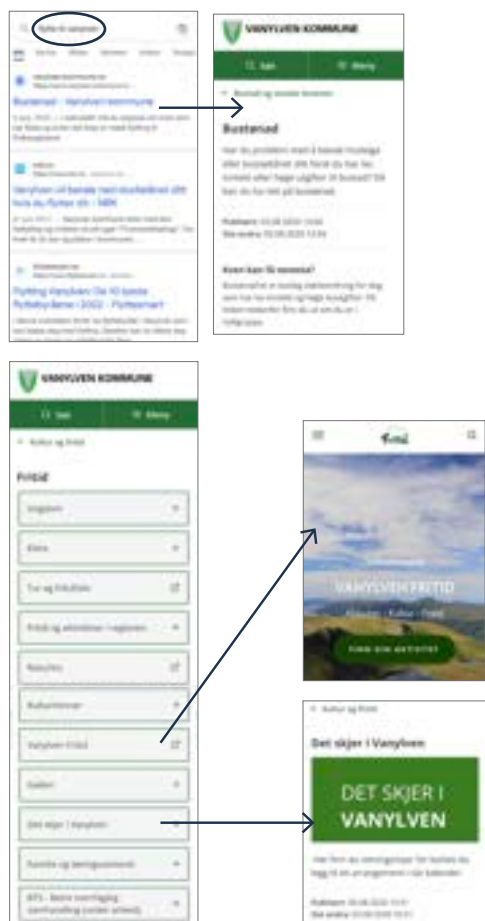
VANYLVEN KOMMUNE

Søk

Meny

Bustønad

Bustønad - Vanylven kommune

Vanylven vil bевare mest busetjinga

Flytting Vanylven: De 10 beste flyttebyråene i 2022

Kven kan få stønad?

VANYLVEN KOMMUNE

Søk

Meny

Kultur og fritid

Fritid

Ungdom

Kino

Tur og friluftsliv

Fritid og aktivitetar i regionen

Basseng

Kulturminne

Vanylven Fritid

Galleri

Det skjer i Vanylven

Familie og barnegrupper

Fritid

VANYLVEN FRITID

Aktivitet · Kultur · Fritid

FINN DIN AKTIVITET

Kultur og fritid

Det skjer i Vanylven

DET SKJER I VANYLVEN